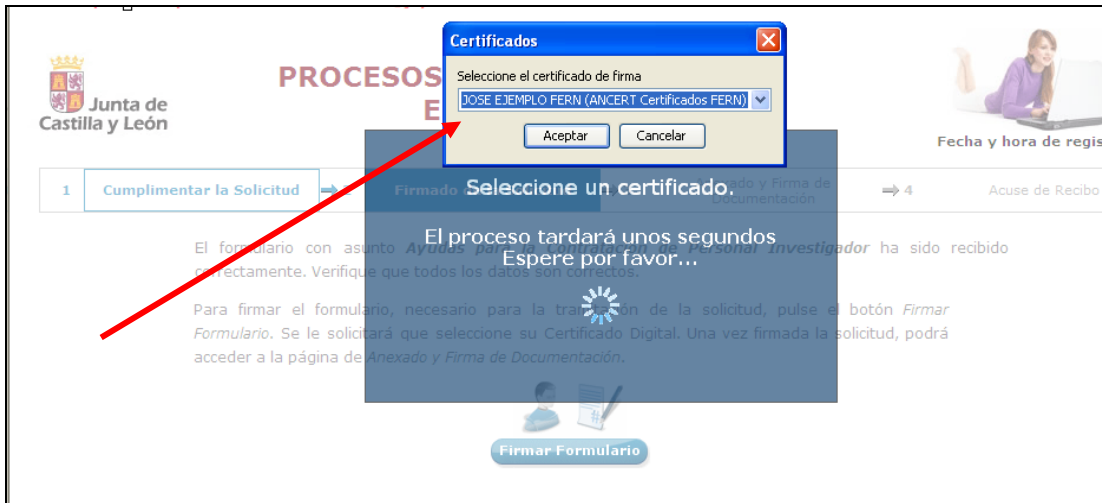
Junta de Castilla y León

PROCESOS E

Certificados

Seleccione el certificado de firma

JOSE EJEMPLO FERN (ANCERT Certificados FERN)

Aceptar Cancelar

Fecha y hora de regis

1 Cumplimentar la Solicitud

Firmado

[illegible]xado y Firma de Documentación

4 Acuse de Recibo

Seleccione un certificado.

El proceso tardará unos segundos
Espere por favor...

El formulario con asunto Ayudas para la Contratación de Personal Investigador ha sido recibido correctamente. Verifique que todos los datos son correctos.

Para firmar el formulario, necesario para la tra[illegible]ón de la solicitud, pulse el botón Firmar Formulario. Se le solicitará que seleccione su Certificado Digital. Una vez firmada la solicitud, podrá acceder a la página de Anexado y Firma de Documentación.

Firmar Formulario